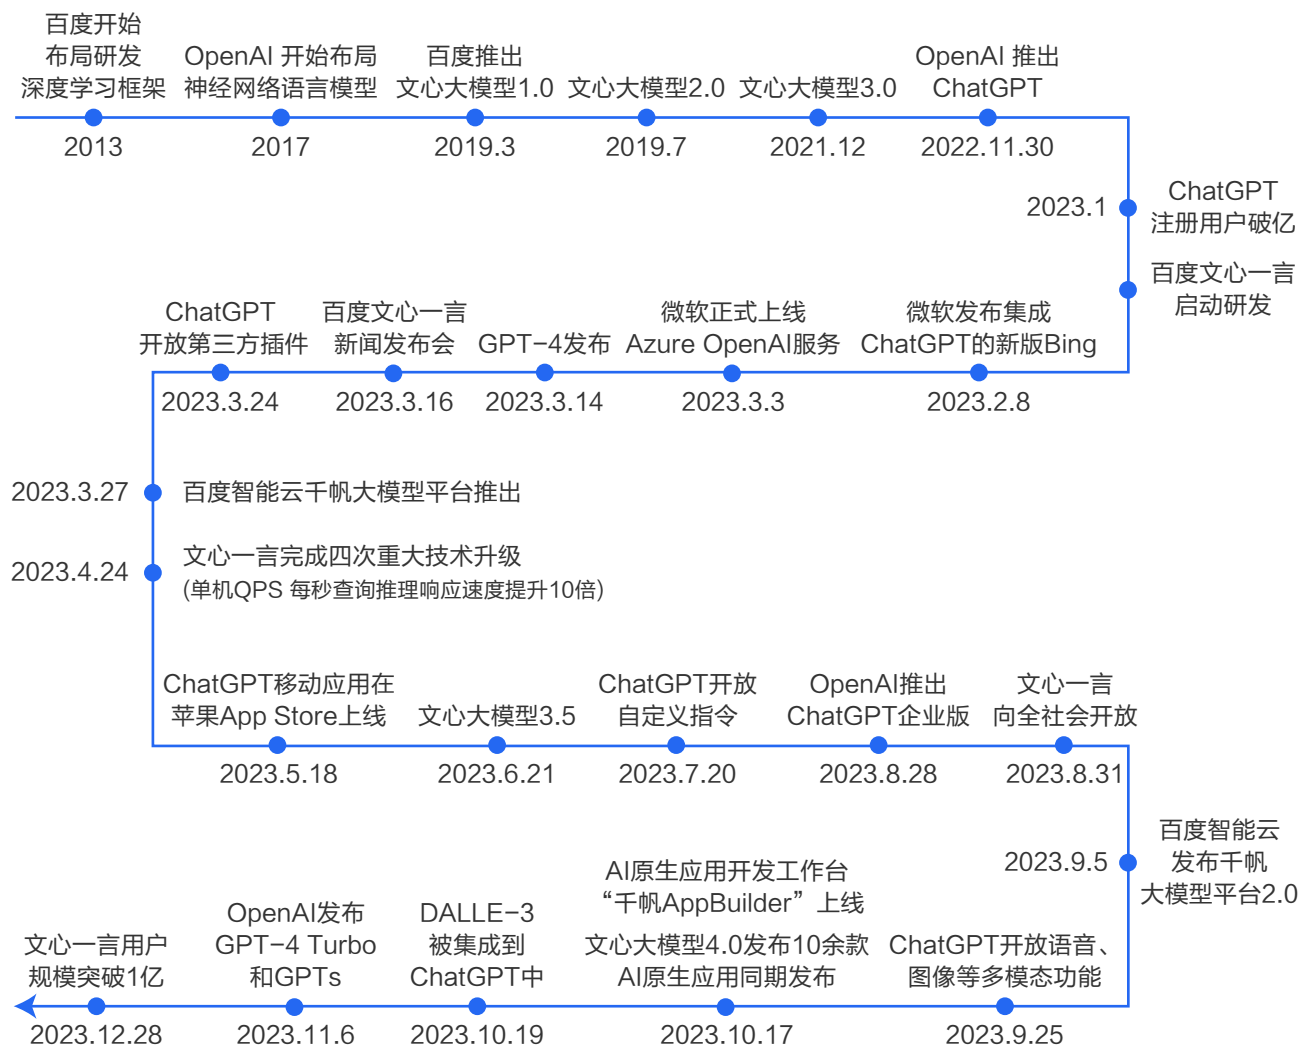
百度开始布局研发深度学习框架
2013

OpenAI 开始布局神经网络语言模型
2017

百度推出文心大模型1.0
2019.3

文心大模型2.0
2019.7

文心大模型3.0
2021.12

OpenAI 推出ChatGPT
2022.11.30

2023.1
ChatGPT注册用户破亿

百度文心一言启动研发

微软发布集成ChatGPT的新版Bing
2023.2.8

微软正式上线Azure OpenAI服务
2023.3.3

GPT-4发布
2023.3.14

百度文心一言新闻发布会
2023.3.16

ChatGPT开放第三方插件
2023.3.24

2023.3.27
百度智能云千帆大模型平台推出

2023.4.24
文心一言完成四次重大技术升级
(单机QPS 每秒查询推理响应速度提升10倍)

ChatGPT移动应用在苹果App Store上线
2023.5.18

文心大模型3.5
2023.6.21

ChatGPT开放自定义指令
2023.7.20

OpenAI推出ChatGPT企业版
2023.8.28

文心一言向全社会开放
2023.8.31

2023.9.5
百度智能云发布千帆大模型平台2.0

ChatGPT开放语音、图像等多模态功能
2023.9.25

AI原生应用开发工作台“千帆AppBuilder”上线
文心大模型4.0发布10余款AI原生应用同期发布
2023.10.17

DALLE-3被集成到ChatGPT中
2023.10.19

OpenAI发布GPT-4 Turbo和GPTs
2023.11.6

文心一言用户规模突破1亿
2023.12.28